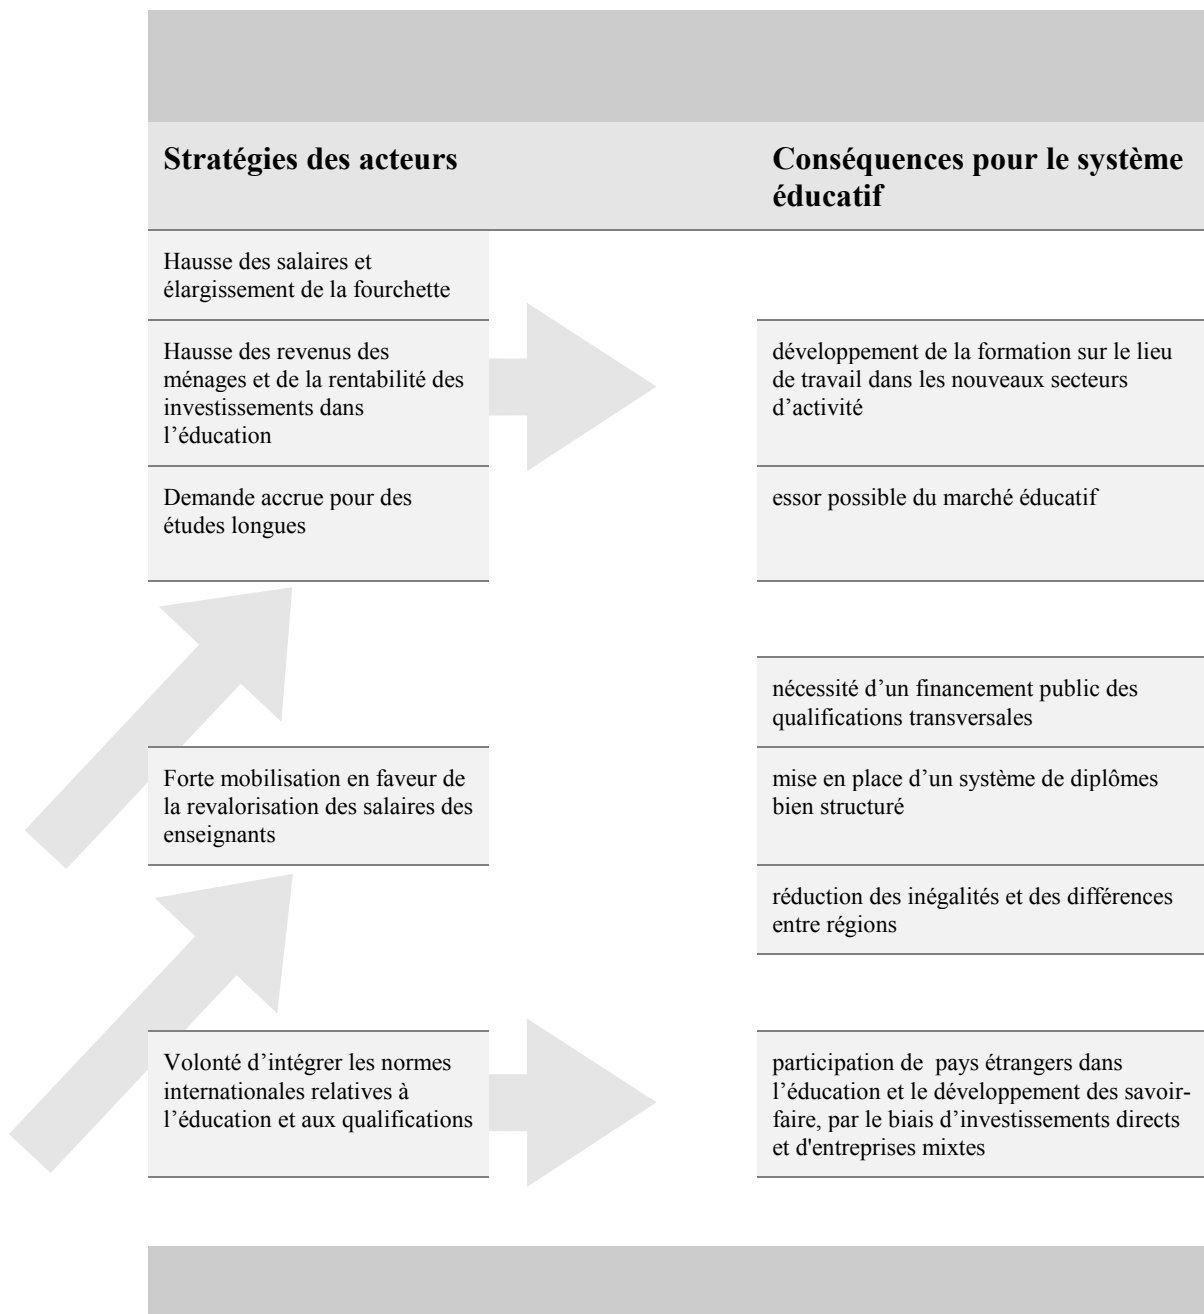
Stratégies des acteurs

Conséquences pour le système éducatif

Hausse des salaires et élargissement de la fourchette

Hausse des revenus des ménages et de la rentabilité des investissements dans l'éducation

développement de la formation sur le lieu de travail dans les nouveaux secteurs d'activité

Demande accrue pour des études longues

essor possible du marché éducatif

nécessité d'un financement public des qualifications transversales

Forte mobilisation en faveur de la revalorisation des salaires des enseignants

mise en place d'un système de diplômes bien structuré

réduction des inégalités et des différences entre régions

Volonté d'intégrer les normes internationales relatives à l'éducation et aux qualifications

participation de pays étrangers dans l'éducation et le développement des savoir-faire, par le biais d'investissements directs et d'entreprises mixtes